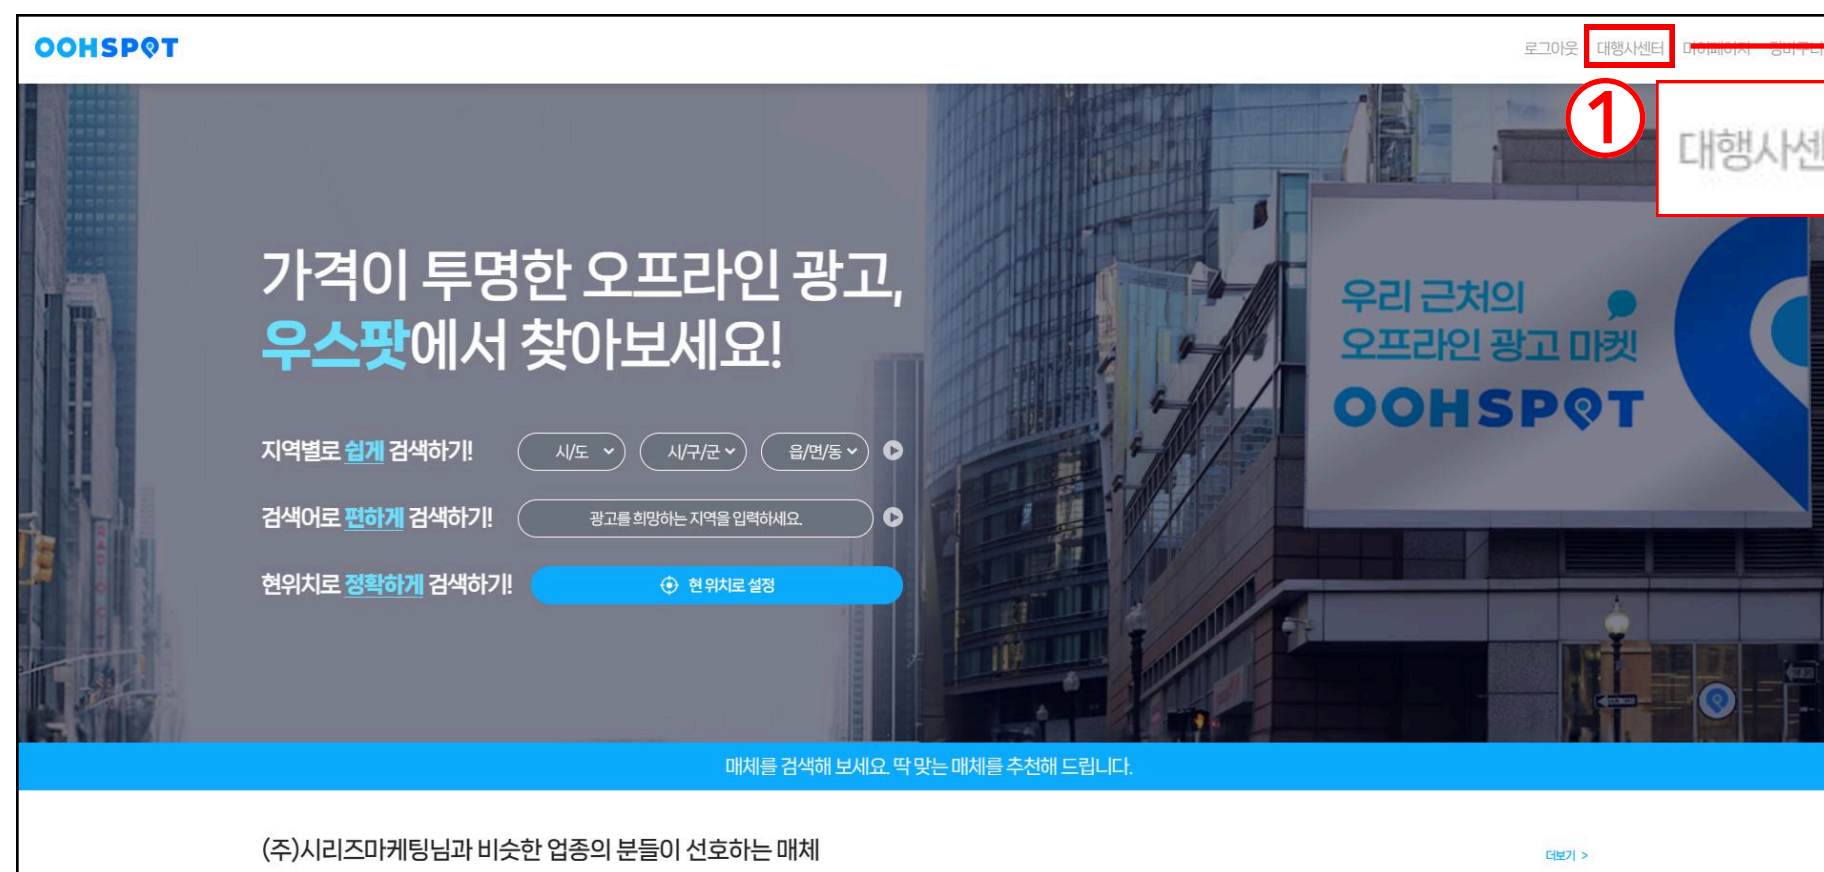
OOHSPOT

로그아웃 대행사센터 마이페이지 장바구니

①

대행사센

가격이 투명한 오프라인 광고, 우스팟에서 찾아보세요!

지역별로 쉽게 검색하기! 시/도 시/구/군 읍/면/동

검색어로 편하게 검색하기! 광고를 희망하는 지역을 입력하세요.

현위치로 정확하게 검색하기! 현 위치로 설정

우리 근처의 오프라인 광고 마켓 OOHSPOT

매체를 검색해 보세요. 딱 맞는 매체를 추천해 드립니다.

(주)시리즈마케팅님과 비슷한 업종의 분들이 선호하는 매체

더보기 >